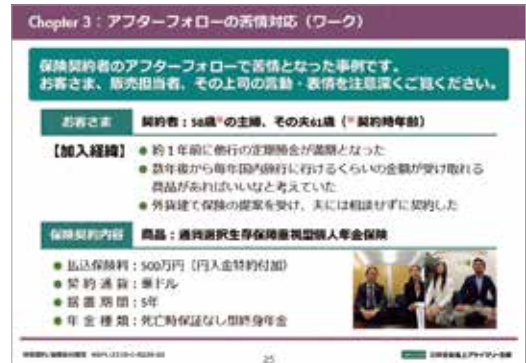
Chapter 3：アフターフォローの苦情対応（ワーク）

保険契約者のアフターフォローで苦情となった事例です。
お客さま、販売担当者、その上司の言動・表情を注意深くご覧ください。

お客さま　契約者：58歳※の主婦、その夫61歳（※契約時年齢）

【加入経緯】
● 約１年前に他行の定期預金が満期となった
● 数年後から毎年国内旅行に行けるくらいの金額が受け取れる商品があればいいなと考えていた
● 外貨建て保険の提案を受け、夫には相談せずに契約した

保険契約内容　商品：通貨選択生存保険金重視型個人年金保険

● 払込保険料：500万円（円入金特約付加）
● 契約通貨：米ドル
● 据置期間：5年
● 年金種類：死亡時保証なし型終身年金

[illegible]

25

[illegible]